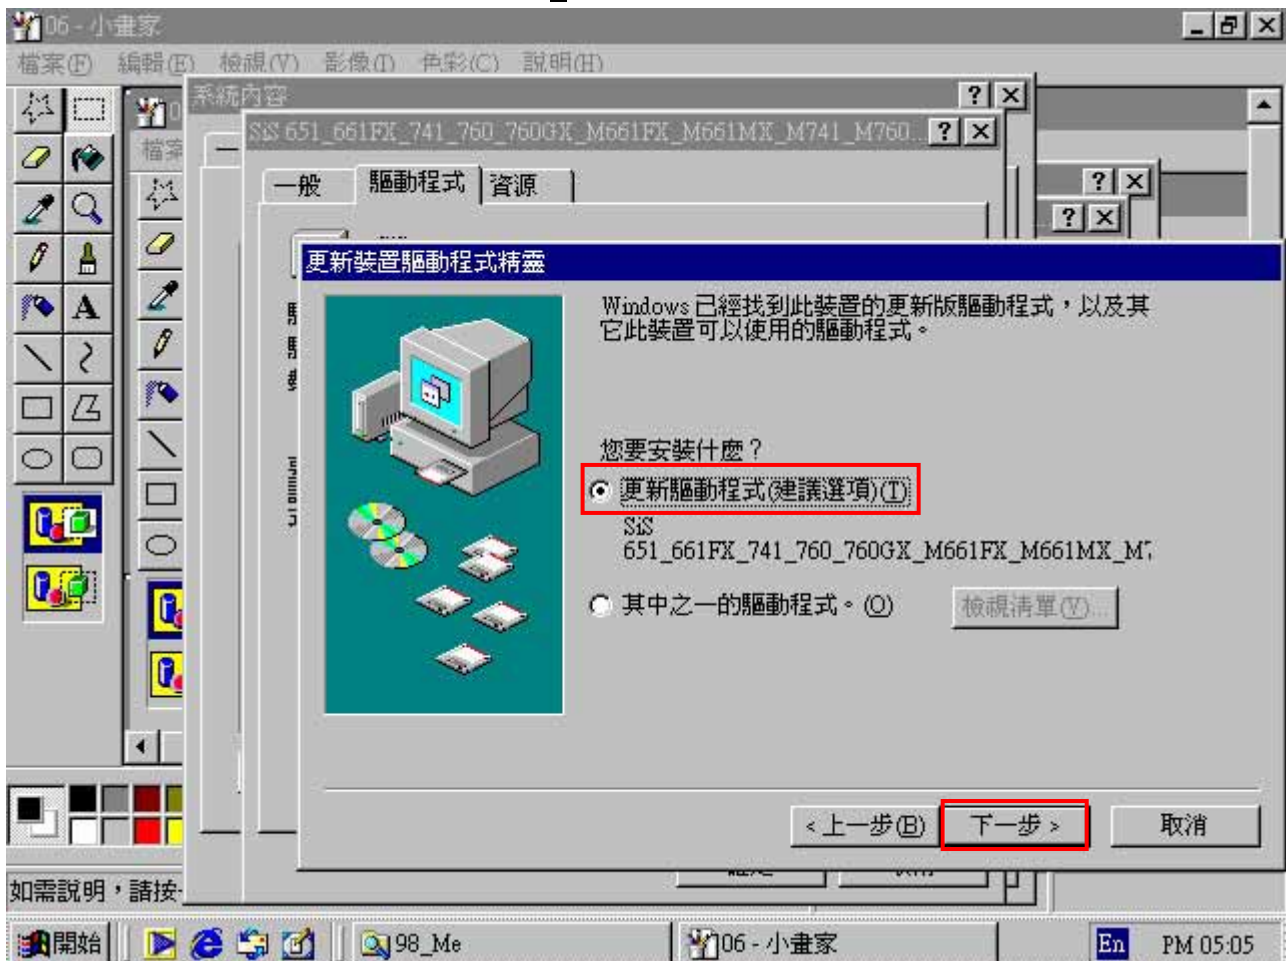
06 - 小畫家

檔案(F) 編輯(E) 檢視(V) 影像(I) 色彩(C) 說明(H)

系統內容

SiS 651_661FX_741_760_760GX_M661FX_M661MX_M741_M760...

一般 驅動程式 資源

更新裝置驅動程式精靈

Windows 已經找到此裝置的更新版驅動程式，以及其它此裝置可以使用的驅動程式。

您要安裝什麼？

更新驅動程式(建議選項)(T)

SiS 651_661FX_741_760_760GX_M661FX_M661MX_M7

其中之一的驅動程式。(O)

檢視清單(V)...

< 上一步(B)

下一步 >

取消

如需說明，請按

開始

98_Me

06 - 小畫家

En

PM 05:05